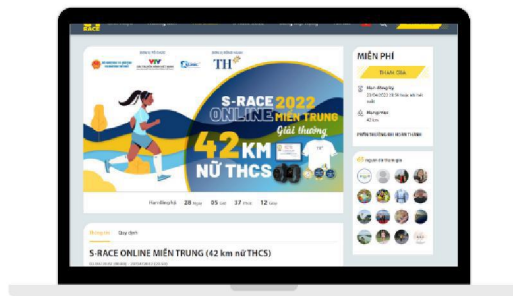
S-RACE 2022 ONLINE MIỀN TRUNG Giải thưởng

42 KM NỮ THCS

TH

28 ngày 05 giờ 37 phút 12 giây

MIỄN PHÍ

Đăng ký

Hạn đăng ký

Quãng đường

42 km

S-RACE ONLINE MIỀN TRUNG (42 km nữ THCS)

Đăng ký Quy định